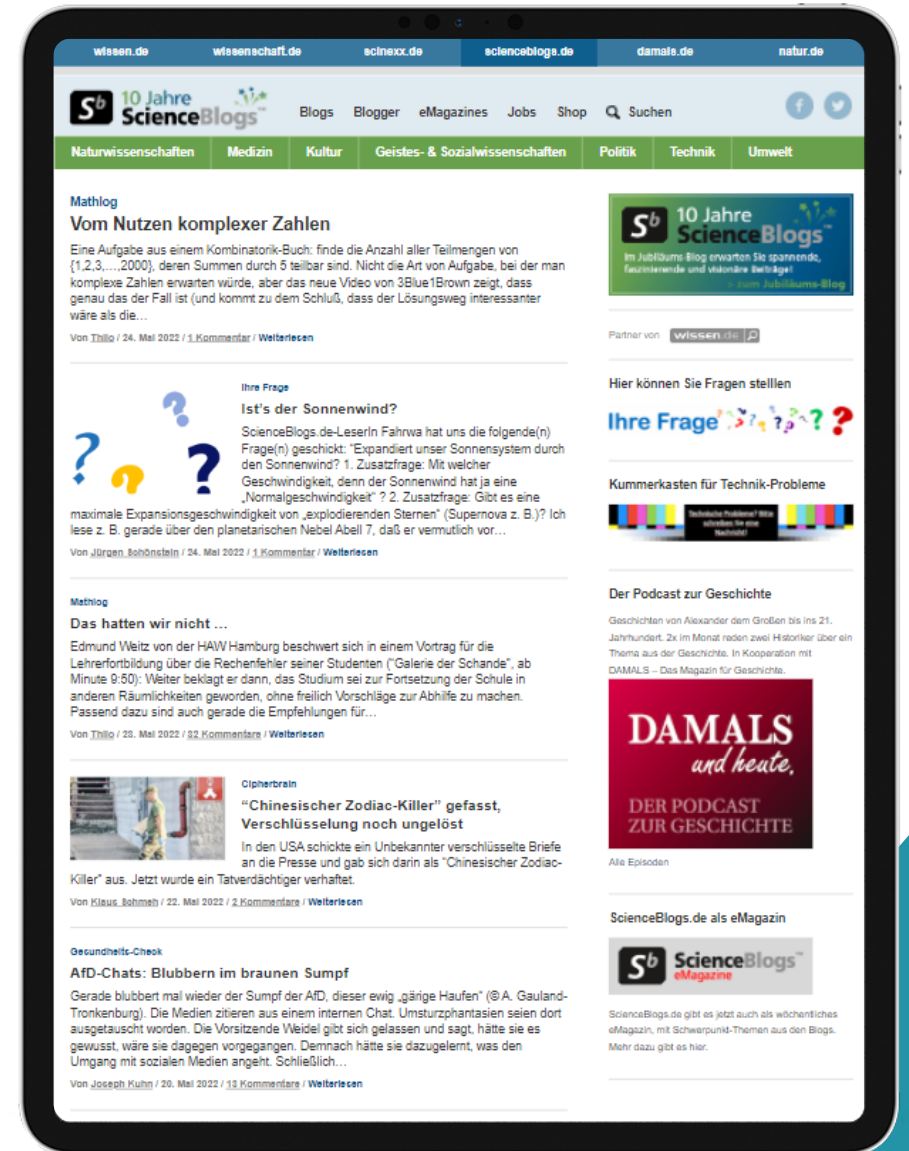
wissen.de | wissenschaft.de | scinexx.de | scienceblogs.de | damals.de | natur.de

Sb 10 Jahre ScienceBlogs

Blogs Blogger eMagazines Jobs Shop Suchen

Naturwissenschaften Medizin Kultur Geistes- & Sozialwissenschaften Politik Technik Umwelt

Mathlog

Vom Nutzen komplexer Zahlen

Eine Aufgabe aus einem Kombinatorik-Buch: finde die Anzahl aller Teilmengen von {1,2,3,…,2000}, deren Summen durch 5 teilbar sind. Nicht die Art von Aufgabe, bei der man komplexe Zahlen erwarten würde, aber das neue Video von 3Blue1Brown zeigt, dass genau das der Fall ist (und kommt zu dem Schluß, dass der Lösungsweg interessanter wäre als die…

Von Thilo / 24. Mai 2022 / 1 Kommentar / Weiterlesen

Ihre Frage

Ist's der Sonnenwind?

ScienceBlogs.de-LeserIn Fahrwa hat uns die folgende(n) Frage(n) geschickt: "Expandiert unser Sonnensystem durch den Sonnenwind? 1. Zusatzfrage: Mit welcher Geschwindigkeit, denn der Sonnenwind hat ja eine „Normalgeschwindigkeit" ? 2. Zusatzfrage: Gibt es eine maximale Expansionsgeschwindigkeit von „explodierenden Sternen" (Supernova z. B.)? Ich lese z. B. gerade über den planetarischen Nebel Abell 7, daß er vermutlich vor…

Von Jürgen Schönstein / 24. Mai 2022 / 1 Kommentar / Weiterlesen

Mathlog

Das hatten wir nicht …

Edmund Weitz von der HAW Hamburg beschwert sich in einem Vortrag für die Lehrerfortbildung über die Rechenfehler seiner Studenten ("Galerie der Schande", ab Minute 9:50): Weiter beklagt er dann, das Studium sei zur Fortsetzung der Schule in anderen Räumlichkeiten geworden, ohne freilich Vorschläge zur Abhilfe zu machen. Passend dazu sind auch gerade die Empfehlungen für…

Von Thilo / 23. Mai 2022 / 32 Kommentare / Weiterlesen

Cipherbrain

"Chinesischer Zodiac-Killer" gefasst, Verschlüsselung noch ungelöst

In den USA schickte ein Unbekannter verschlüsselte Briefe an die Presse und gab sich darin als "Chinesischer Zodiac-Killer" aus. Jetzt wurde ein Tatverdächtiger verhaftet.

Von Klaus Schmeh / 22. Mai 2022 / 2 Kommentare / Weiterlesen

Gesundheits-Check

AfD-Chats: Blubbern im braunen Sumpf

Gerade blubbert mal wieder der Sumpf der AfD, dieser ewig „gärige Haufen" (© A. Gauland-Tronkenburg). Die Medien zitieren aus einem internen Chat. Umsturzphantasien seien dort ausgetauscht worden. Die Vorsitzende Weidel gibt sich gelassen und sagt, hätte sie es gewusst, wäre sie dagegen vorgegangen. Demnach hätte sie dazugelernt, was den Umgang mit sozialen Medien angeht. Schließlich…

Von Joseph Kuhn / 20. Mai 2022 / 13 Kommentare / Weiterlesen

Sb 10 Jahre ScienceBlogs
Im Jubiläums-Blog erwarten Sie spannende, faszinierende und visionäre Beiträge!
› zum Jubiläums-Blog

Partner von wissen.de

Hier können Sie Fragen stelllen

Ihre Frage

Kummerkasten für Technik-Probleme

Technische Probleme? Bitte schreiben Sie eine Nachricht!

Der Podcast zur Geschichte

Geschichten von Alexander dem Großen bis ins 21. Jahrhundert. 2x im Monat reden zwei Historiker über ein Thema aus der Geschichte. In Kooperation mit DAMALS – Das Magazin für Geschichte.

DAMALS und heute.
DER PODCAST ZUR GESCHICHTE

Alle Episoden

ScienceBlogs.de als eMagazin

Sb ScienceBlogs eMagazine

ScienceBlogs.de gibt es jetzt auch als wöchentliches eMagazin, mit Schwerpunkt-Themen aus den Blogs. Mehr dazu gibt es hier.